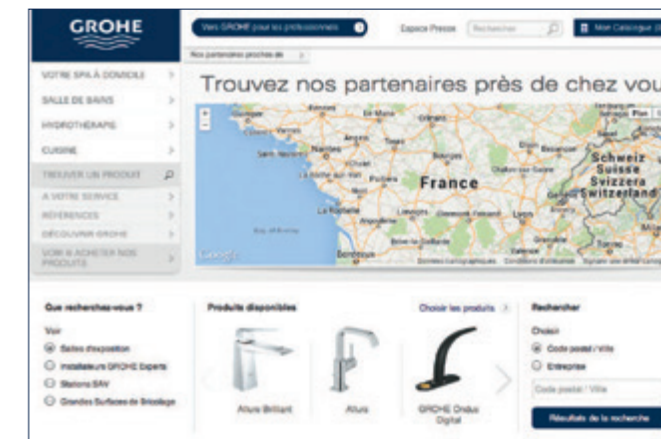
GROHE

Vers GROHE pour les professionnels

Espace Presse

Rechercher

Mon Catalogue

Nos partenaires proches de

VOTRE SPA À DOMICILE

SALLE DE BAINS

HYDROTHÉRAPIE

CUISINE

TROUVER UN PRODUIT

A VOTRE SERVICE

RÉFÉRENCES

DÉCOUVRIR GROHE

VOIR & ACHETER NOS PRODUITS

Trouvez nos partenaires près de chez vou

France

Schweiz
Suisse
Svizzera
Switzerland

Google

Données cartographiques Conditions d'utilisation Signaler une erreur cartographique

Que recherchez-vous ?

Voir

Salles d'exposition

Installateurs GROHE Experts

Stations SAV

Grandes Surfaces de Bricolage

Produits disponibles

Choisir les produits

Allure Brilliant

Allure

GROHE Ondus Digital

Rechercher

Choisir

Code postal / Ville

Entreprise

Code postal / Ville

Résultats de la recherche